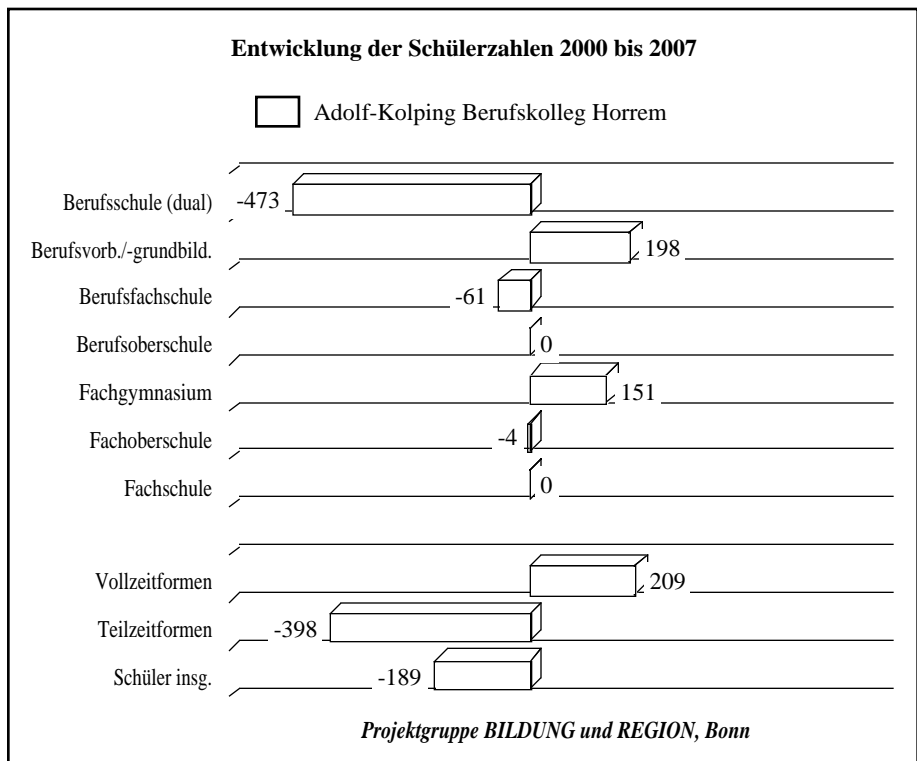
Entwicklung der Schülerzahlen 2000 bis 2007

Adolf-Kolping Berufskolleg Horrem

Berufsschule (dual) -473

Berufsvorb./-grundbild. 198

Berufsfachschule -61

Berufsoberschule 0

Fachgymnasium 151

Fachoberschule -4

Fachschule 0

Vollzeitformen 209

Teilzeitformen -398

Schüler insg. -189

Projektgruppe BILDUNG und REGION, Bonn